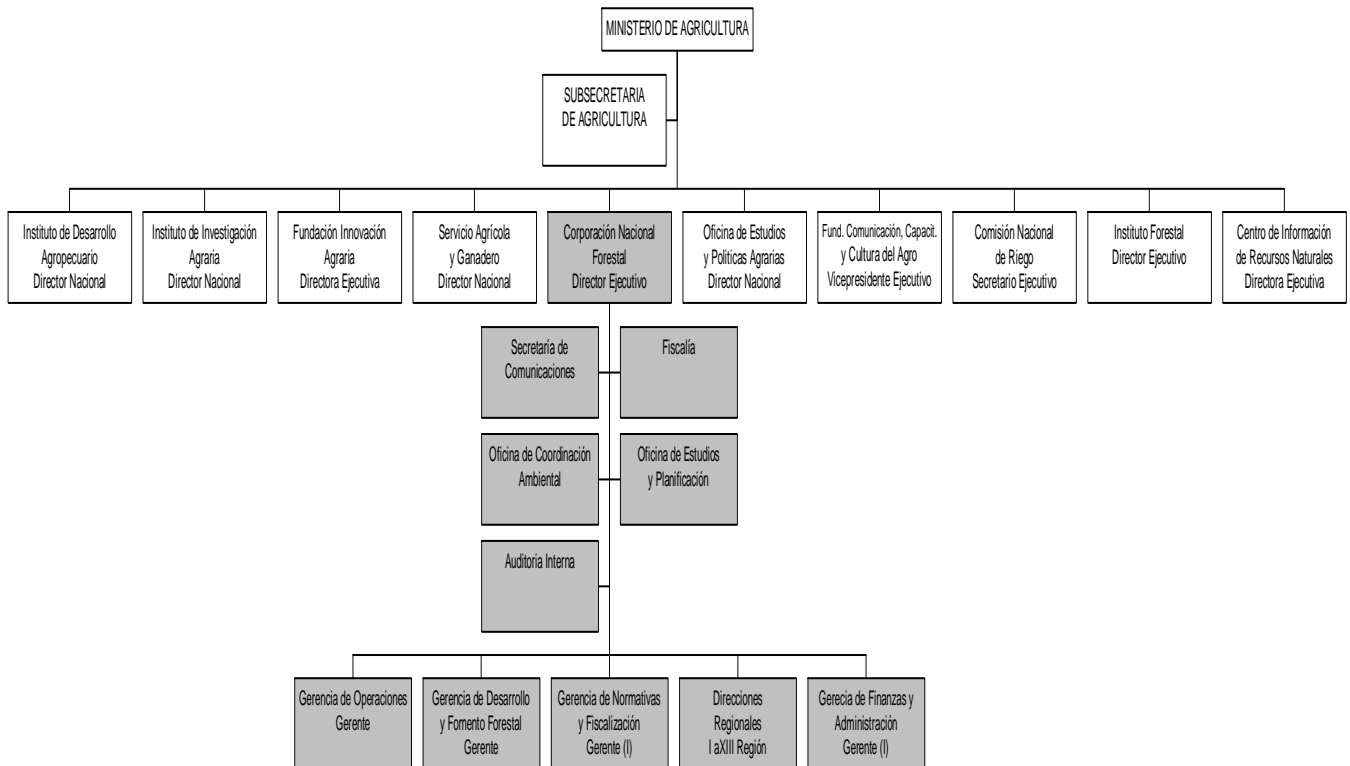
MINISTERIO DE AGRICULTURA

SUBSECRETARIA DE AGRICULTURA

Instituto de Desarrollo Agropecuario Director Nacional

Instituto de Investigación Agraria Director Nacional

Fundación Innovación Agraria Directora Ejecutiva

Servicio Agrícola y Ganadero Director Nacional

Corporación Nacional Forestal Director Ejecutivo

Oficina de Estudios y Politicas Agrarias Director Nacional

Fund. Comunicación, Capacit. y Cultura del Agro Vicepresidente Ejecutivo

Comisión Nacional de Riego Secretario Ejecutivo

Instituto Forestal Director Ejecutivo

Centro de Información de Recursos Naturales Directora Ejecutiva

Secretaría de Comunicaciones

Fiscalía

Oficina de Coordinación Ambiental

Oficina de Estudios y Planificación

Auditoria Interna

Gerencia de Operaciones Gerente

Gerencia de Desarrollo y Fomento Forestal Gerente

Gerencia de Normativas y Fiscalización Gerente (I)

Direcciones Regionales I aXIII Región

Gerecia de Finanzas y Administración Gerente (I)